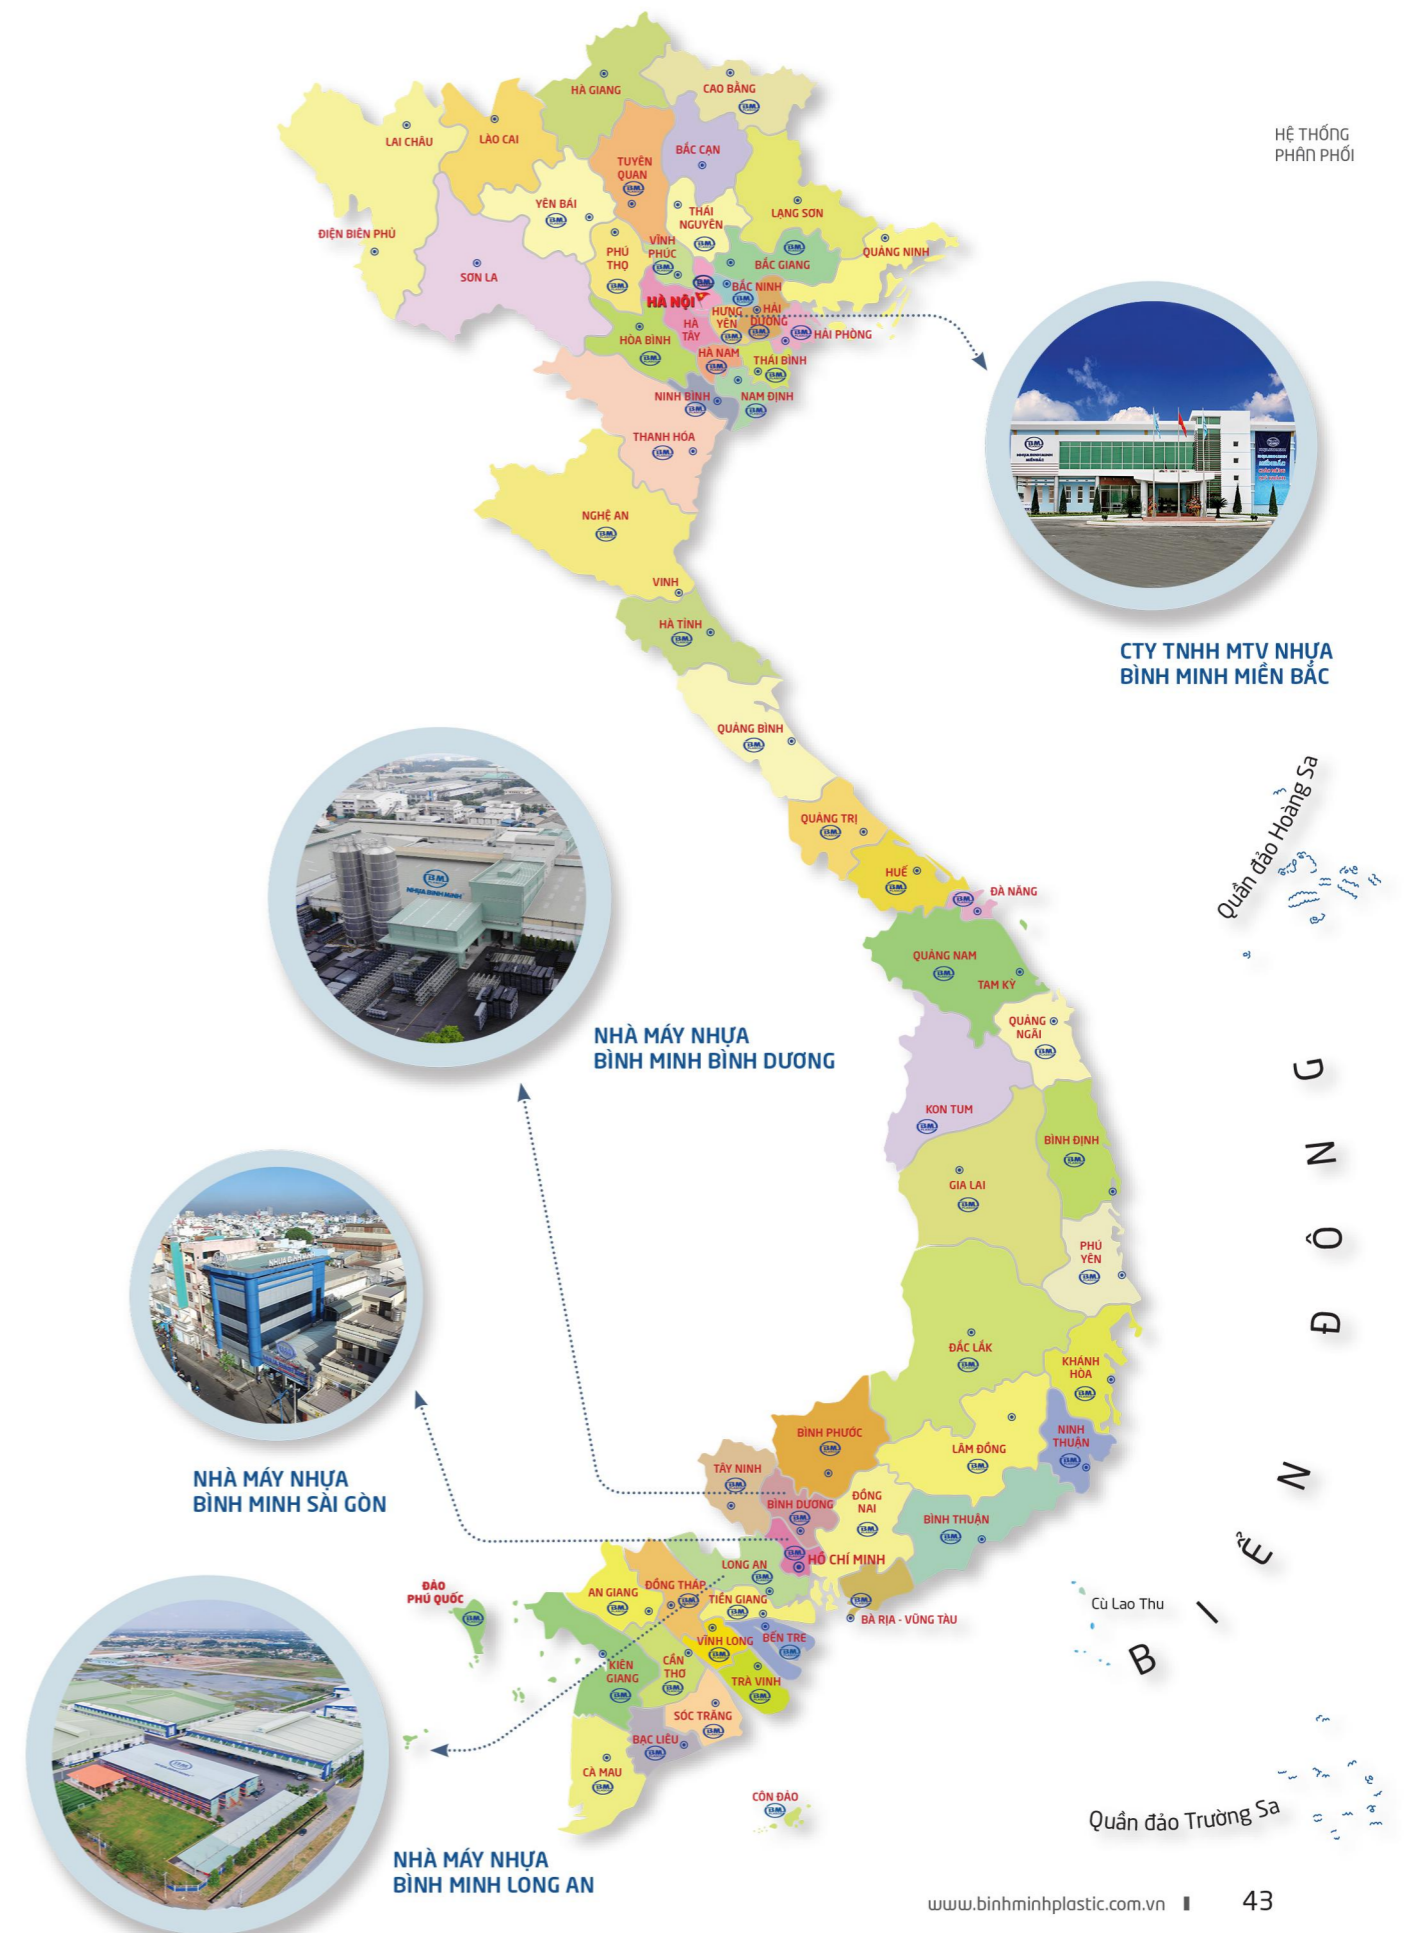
HỆ THỐNG PHÂN PHỐI

HÀ GIANG
CAO BẰNG
LAI CHÂU
LÀO CAI
BẮC CẠN
TUYÊN QUANG
YÊN BÁI
THÁI NGUYÊN
LẠNG SƠN
ĐIỆN BIÊN PHỦ
PHÚ THỌ
VĨNH PHÚC
BẮC GIANG
QUẢNG NINH
SƠN LA
BẮC NINH
HÀ NỘI
HƯNG YÊN
HẢI DƯƠNG
HÀ TÂY
HÒA BÌNH
HẢI PHÒNG
HÀ NAM
THÁI BÌNH
NINH BÌNH
NAM ĐỊNH
THANH HÓA
NGHỆ AN
VINH
HÀ TĨNH
QUẢNG BÌNH
QUẢNG TRỊ
HUẾ
ĐÀ NẴNG
QUẢNG NAM
TAM KỲ
QUẢNG NGÃI
KON TUM
BÌNH ĐỊNH
GIA LAI
PHÚ YÊN
ĐẮC LẮK
KHÁNH HÒA
BÌNH PHƯỚC
LÂM ĐỒNG
NINH THUẬN
TÂY NINH
BÌNH DƯƠNG
ĐỒNG NAI
BÌNH THUẬN
HỒ CHÍ MINH
LONG AN
ĐẢO PHÚ QUỐC
AN GIANG
ĐỒNG THÁP
TIỀN GIANG
BÀ RỊA - VŨNG TÀU
VĨNH LONG
BẾN TRE
KIÊN GIANG
CẦN THƠ
TRÀ VINH
SÓC TRĂNG
BẠC LIÊU
CÀ MAU
CÔN ĐẢO

CTY TNHH MTV NHỰA BÌNH MINH MIỀN BẮC

Quần đảo Hoàng Sa

NHÀ MÁY NHỰA BÌNH MINH BÌNH DƯƠNG

NHÀ MÁY NHỰA BÌNH MINH SÀI GÒN

BIỂN ĐÔNG

Cù Lao Thu

Quần đảo Trường Sa

NHÀ MÁY NHỰA BÌNH MINH LONG AN

www.binhminhplastic.com.vn 43